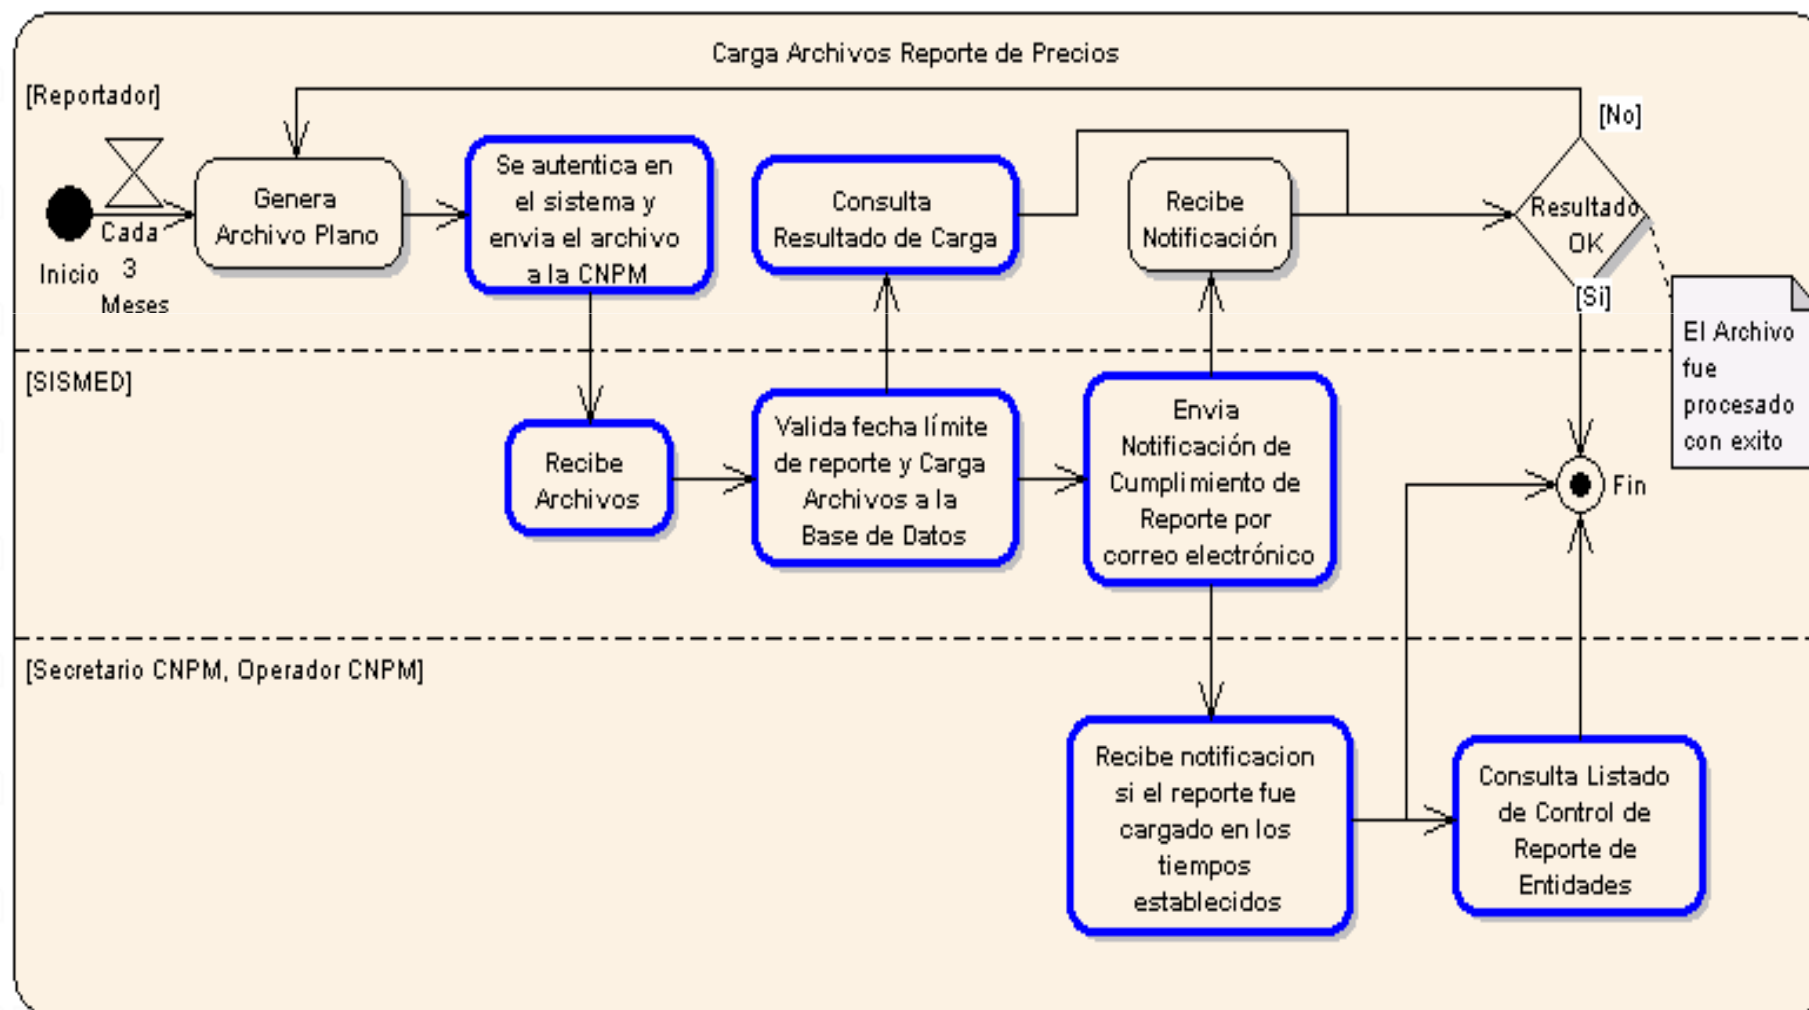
Carga Archivos Reporte de Precios

[Reportador]

Inicio

Cada 3 Meses

Genera Archivo Plano

Se autentica en el sistema y envia el archivo a la CNPM

Consulta Resultado de Carga

Recibe Notificación

[No]

Resultado OK

[Si]

El Archivo fue procesado con exito

[SISMED]

Recibe Archivos

Valida fecha límite de reporte y Carga Archivos a la Base de Datos

Envia Notificación de Cumplimiento de Reporte por correo electrónico

Fin

[Secretario CNPM, Operador CNPM]

Recibe notificacion si el reporte fue cargado en los tiempos establecidos

Consulta Listado de Control de Reporte de Entidades